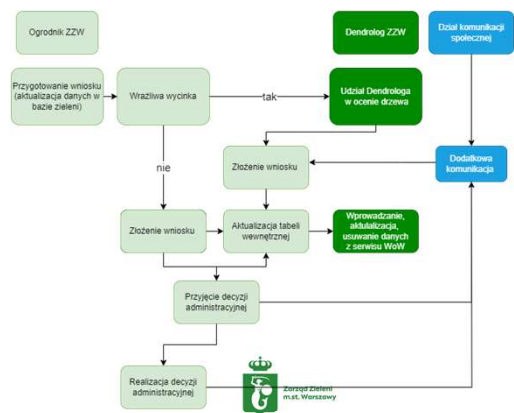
Ogrodnik ZZW

Dendrolog ZZW

Dział komunikacji społecznej

Przygotowanie wniosku (aktualizacja danych w bazie zieleni)

Wrażliwa wycinka

tak

Udział Dendrologa w ocenie drzewa

nie

Złożenie wniosku

Dodatkowa komunikacja

Złożenie wniosku

Aktualizacja tabeli wewnętrznej

Wprowadzanie, aktualizacja, usuwanie danych z serwisu WoW

Przyjęcie decyzji administracyjnej

Realizacja decyzji administracyjnej

Zarząd Zieleni m.st. Warszawy